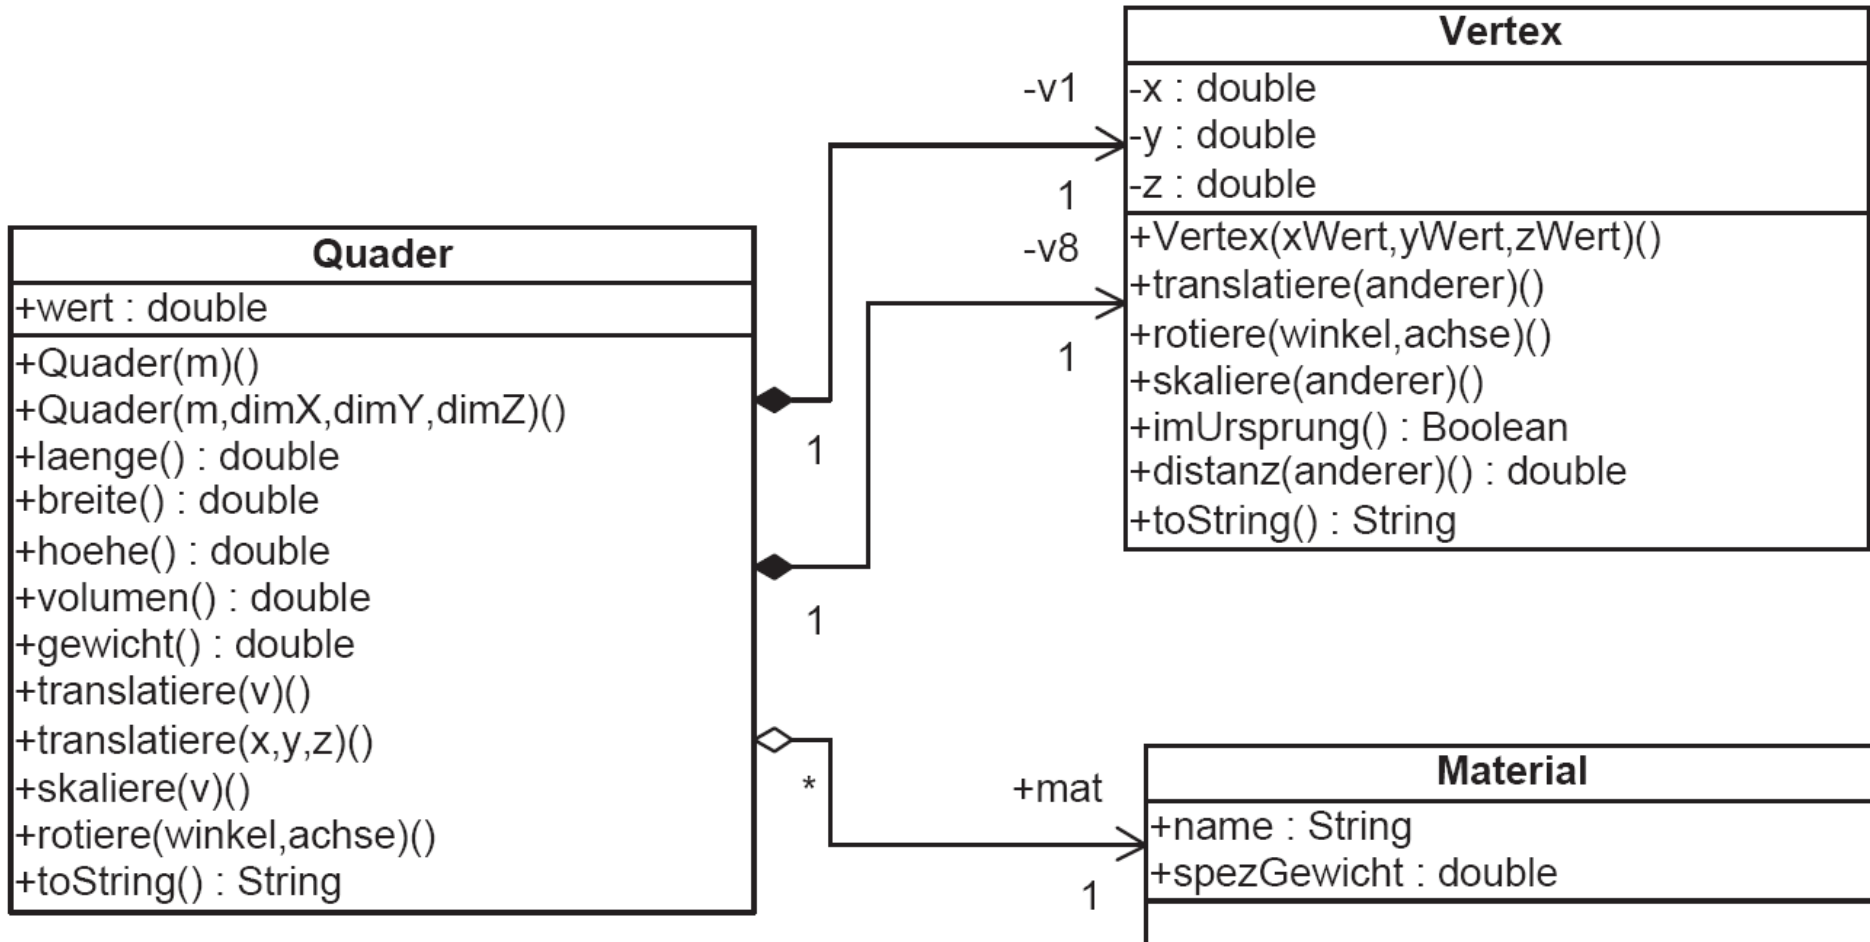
Vertex
-x : double
-y : double
-z : double
+Vertex(xWert,yWert,zWert)()
+translatiere(anderer)()
+rotiere(winkel,achse)()
+skaliere(anderer)()
+imUrsprung() : Boolean
+distanz(anderer)() : double
+toString() : String

-v1
1
-v8
1

Quader
+wert : double
+Quader(m)()
+Quader(m,dimX,dimY,dimZ)()
+laenge() : double
+breite() : double
+hoehe() : double
+volumen() : double
+gewicht() : double
+translatiere(v)()
+translatiere(x,y,z)()
+skaliere(v)()
+rotiere(winkel,achse)()
+toString() : String

1
1
*
+mat
1

Material
+name : String
+spezGewicht : double